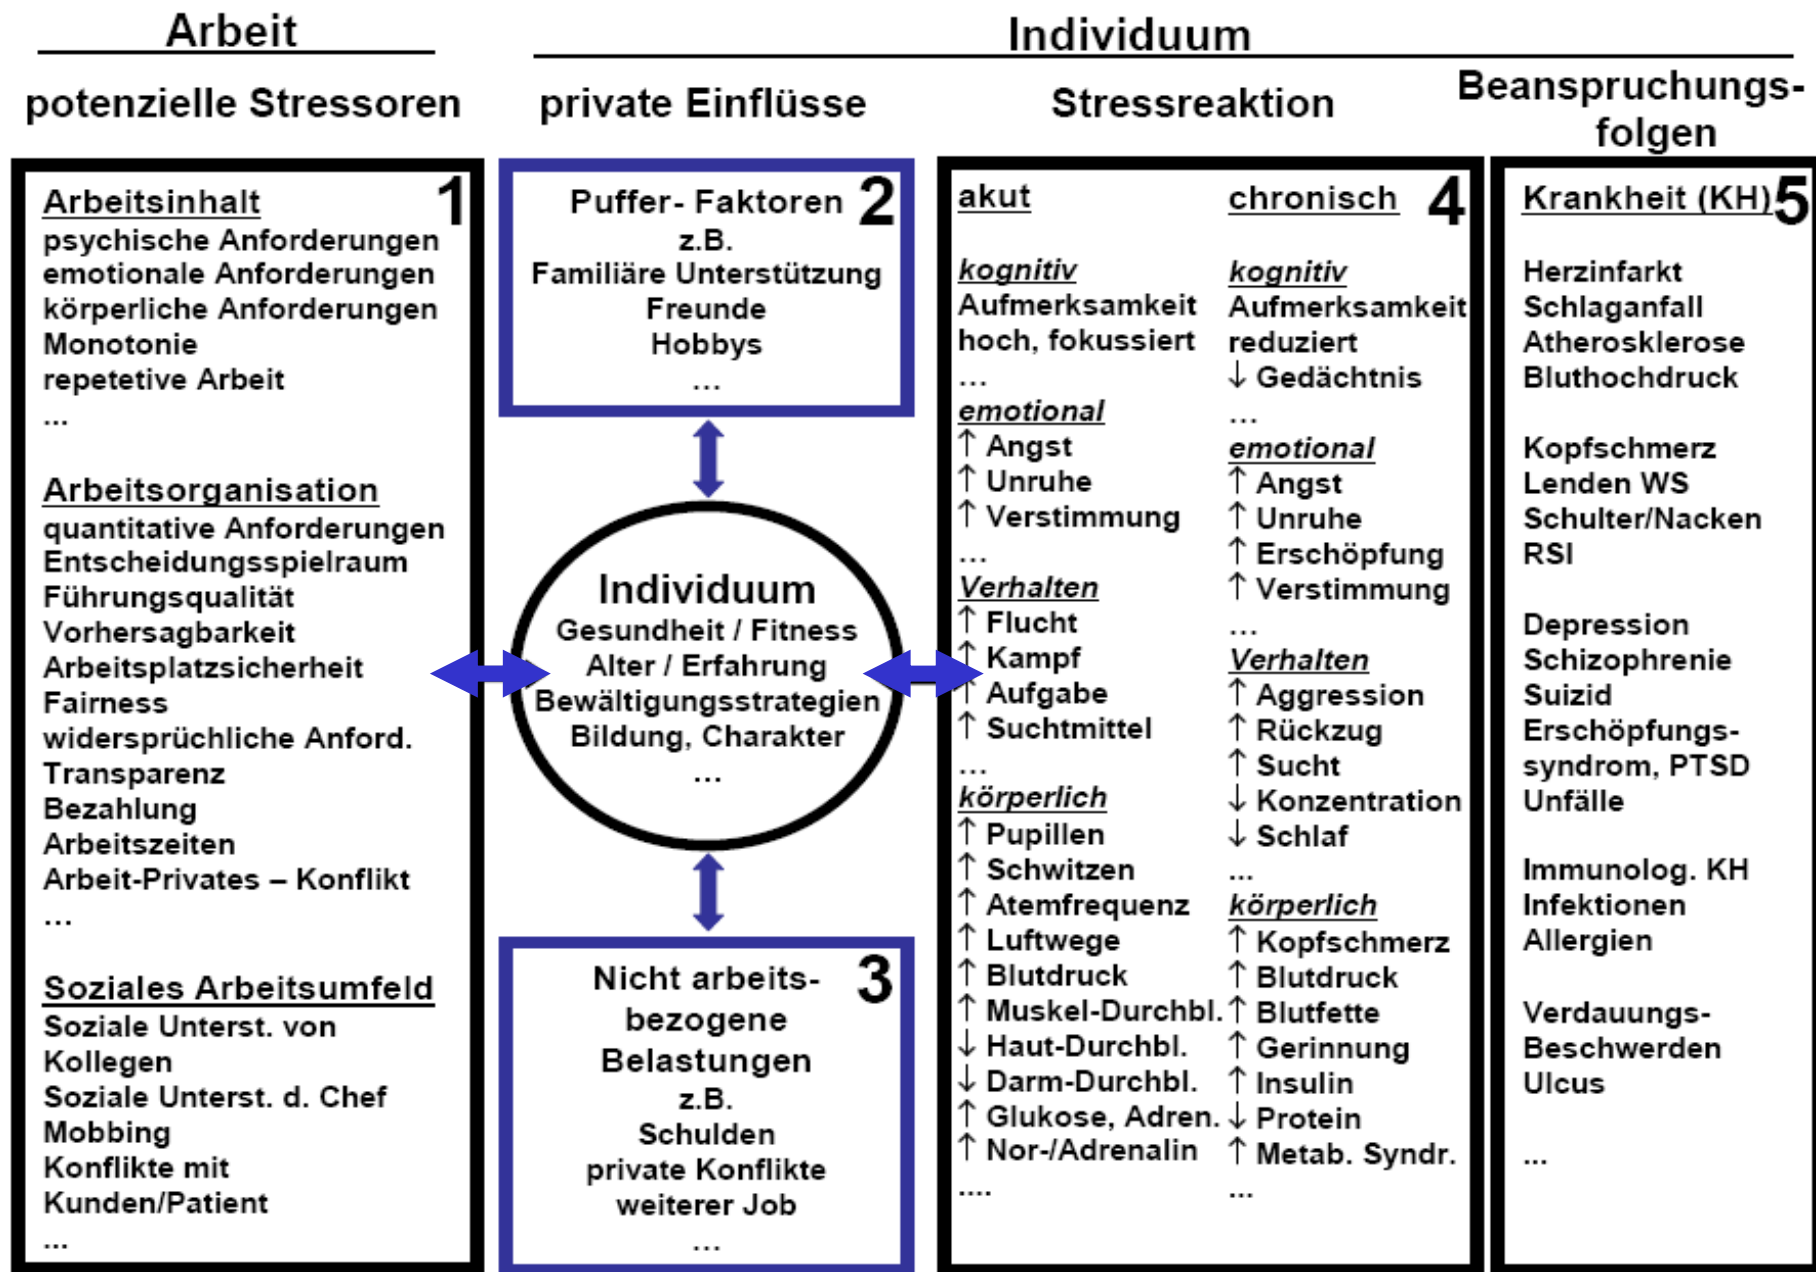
Arbeit

Individuum

potenzielle Stressoren

private Einflüsse

Stressreaktion

Beanspruchungsfolgen

Arbeitsinhalt 1
psychische Anforderungen
emotionale Anforderungen
körperliche Anforderungen
Monotonie
repetetive Arbeit
...

Arbeitsorganisation
quantitative Anforderungen
Entscheidungsspielraum
Führungsqualität
Vorhersagbarkeit
Arbeitsplatzsicherheit
Fairness
widersprüchliche Anford.
Transparenz
Bezahlung
Arbeitszeiten
Arbeit-Privates – Konflikt
...

Soziales Arbeitsumfeld
Soziale Unterst. von Kollegen
Soziale Unterst. d. Chef
Mobbing
Konflikte mit Kunden/Patient
...

Puffer- Faktoren 2
z.B.
Familiäre Unterstützung
Freunde
Hobbys
...

Individuum
Gesundheit / Fitness
Alter / Erfahrung
Bewältigungsstrategien
Bildung, Charakter
...

Nicht arbeitsbezogene Belastungen 3
z.B.
Schulden
private Konflikte
weiterer Job
...

akut

kognitiv
Aufmerksamkeit hoch, fokussiert
...
emotional
↑ Angst
↑ Unruhe
↑ Verstimmung
...
Verhalten
↑ Flucht
↑ Kampf
↑ Aufgabe
↑ Suchtmittel
...
körperlich
↑ Pupillen
↑ Schwitzen
↑ Atemfrequenz
↑ Luftwege
↑ Blutdruck
↑ Muskel-Durchbl.
↓ Haut-Durchbl.
↓ Darm-Durchbl.
↑ Glukose, Adren.
↑ Nor-/Adrenalin
....

chronisch 4

kognitiv
Aufmerksamkeit reduziert
↓ Gedächtnis
...
emotional
↑ Angst
↑ Unruhe
↑ Erschöpfung
↑ Verstimmung
...
Verhalten
↑ Aggression
↑ Rückzug
↑ Sucht
↓ Konzentration
↓ Schlaf
...
körperlich
↑ Kopfschmerz
↑ Blutdruck
↑ Blutfette
↑ Gerinnung
↑ Insulin
↓ Protein
↑ Metab. Syndr.
...

Krankheit (KH) 5

Herzinfarkt
Schlaganfall
Atherosklerose
Bluthochdruck

Kopfschmerz
Lenden WS
Schulter/Nacken
RSI

Depression
Schizophrenie
Suizid
Erschöpfungssyndrom, PTSD
Unfälle

Immunolog. KH
Infektionen
Allergien

Verdauungs-Beschwerden
Ulcus

...